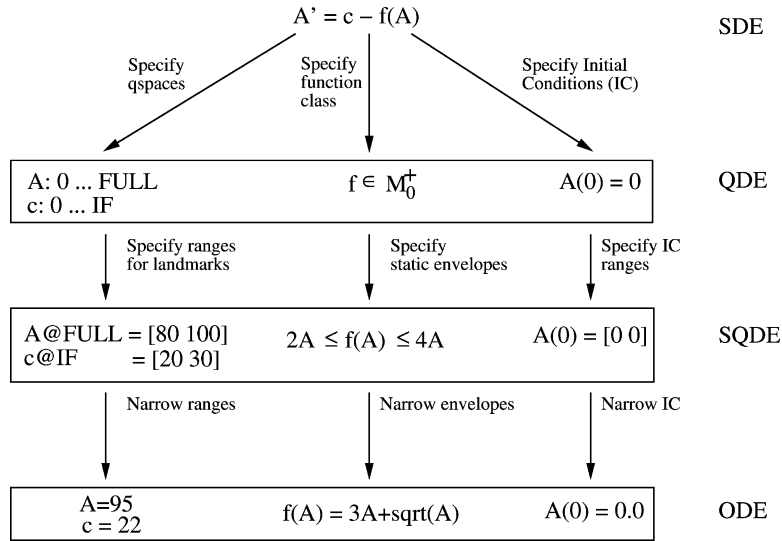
A' = c – f(A)

SDE

Specify qspaces

Specify function class

Specify Initial Conditions (IC)

A: 0 ... FULL
c: 0 ... IF

$f \in M_0^+$

A(0) = 0

QDE

Specify ranges for landmarks

Specify static envelopes

Specify IC ranges

A@FULL = [80 100]
c@IF = [20 30]

$2A \leq f(A) \leq 4A$

A(0) = [0 0]

SQDE

Narrow ranges

Narrow envelopes

Narrow IC

A=95
c = 22

f(A) = 3A+sqrt(A)

A(0) = 0.0

ODE